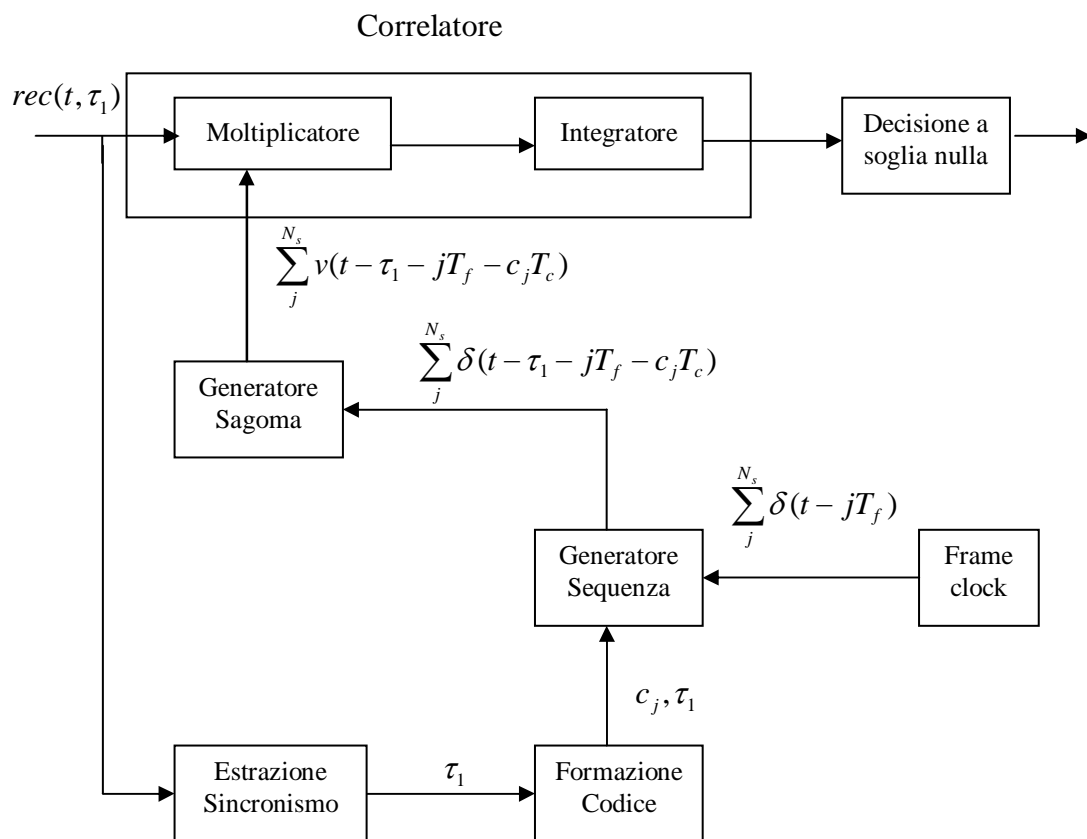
Correlatore

$rec(t, \tau_1)$

Moltiplicatore

Integratore

Decisione a soglia nulla

$\sum_{j}^{N_s} v(t-\tau_1 - jT_f - c_jT_c)$

$\sum_{j}^{N_s} \delta(t-\tau_1 - jT_f - c_jT_c)$

Generatore Sagoma

$\sum_{j}^{N_s} \delta(t - jT_f)$

Generatore Sequenza

Frame clock

$c_j, \tau_1$

Estrazione Sincronismo

$\tau_1$

Formazione Codice